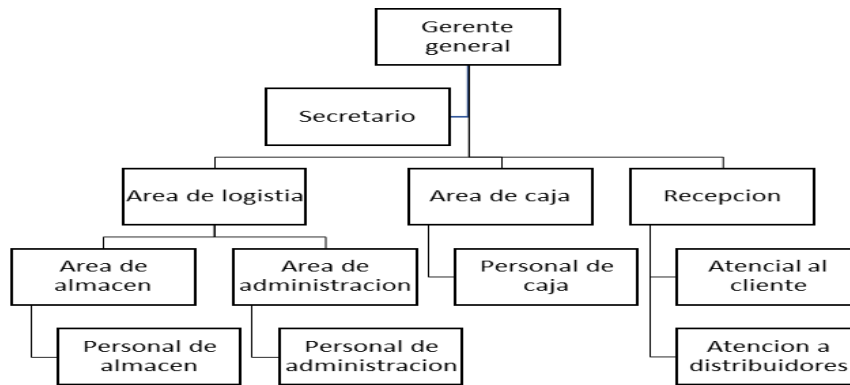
Gerente general

Secretario

Area de logistia

Area de caja

Recepcion

Area de almacen

Area de administracion

Personal de caja

Atencial al cliente

Personal de almacen

Personal de administracion

Atencion a distribuidores